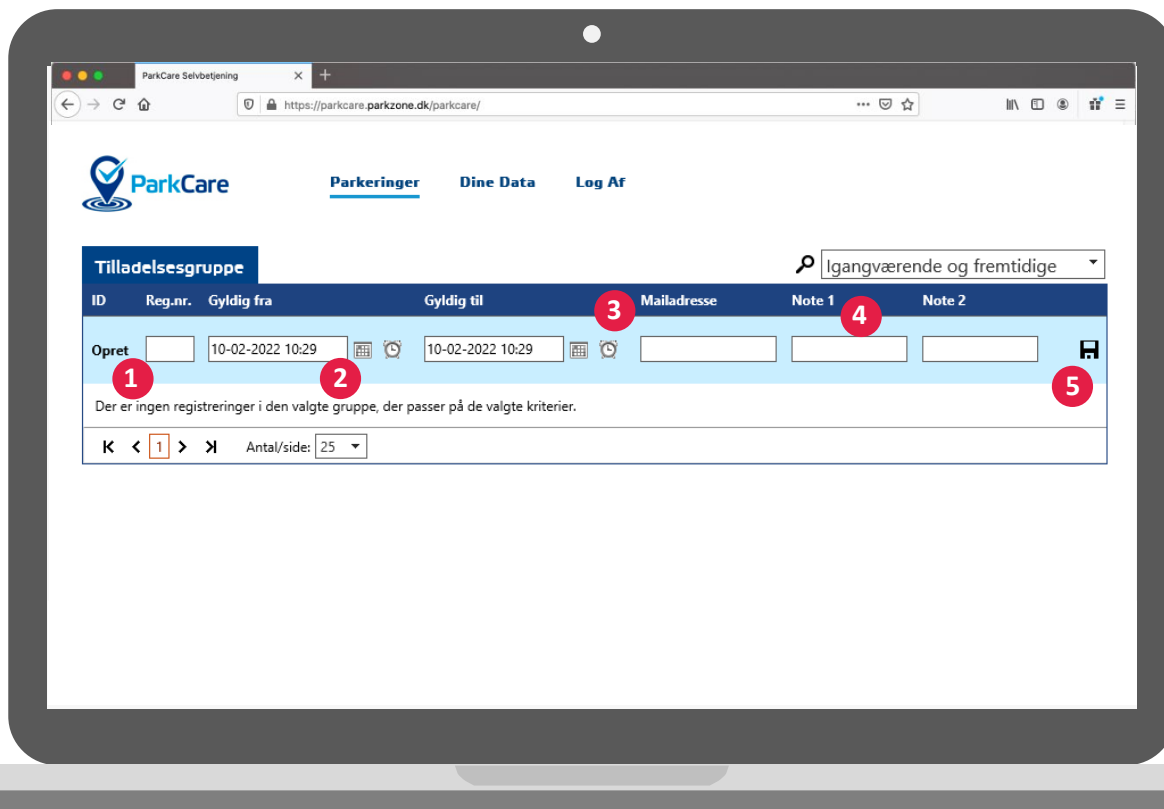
ParkCare Selvbetjening

https://parkcare.parkzone.dk/parkcare/

ParkCare

Parkeringer Dine Data Log Af

Tilladelsesgruppe

Igangværende og fremtidige

| ID | Reg.nr. | Gyldig fra | Gyldig til | Mailadresse | Note 1 | Note 2 |
|---|---|---|---|---|---|---|
| Opret | | 10-02-2022 10:29 | 10-02-2022 10:29 | | | |

1 2 3 4 5

Der er ingen registreringer i den valgte gruppe, der passer på de valgte kriterier.

1 Antal/side: 25